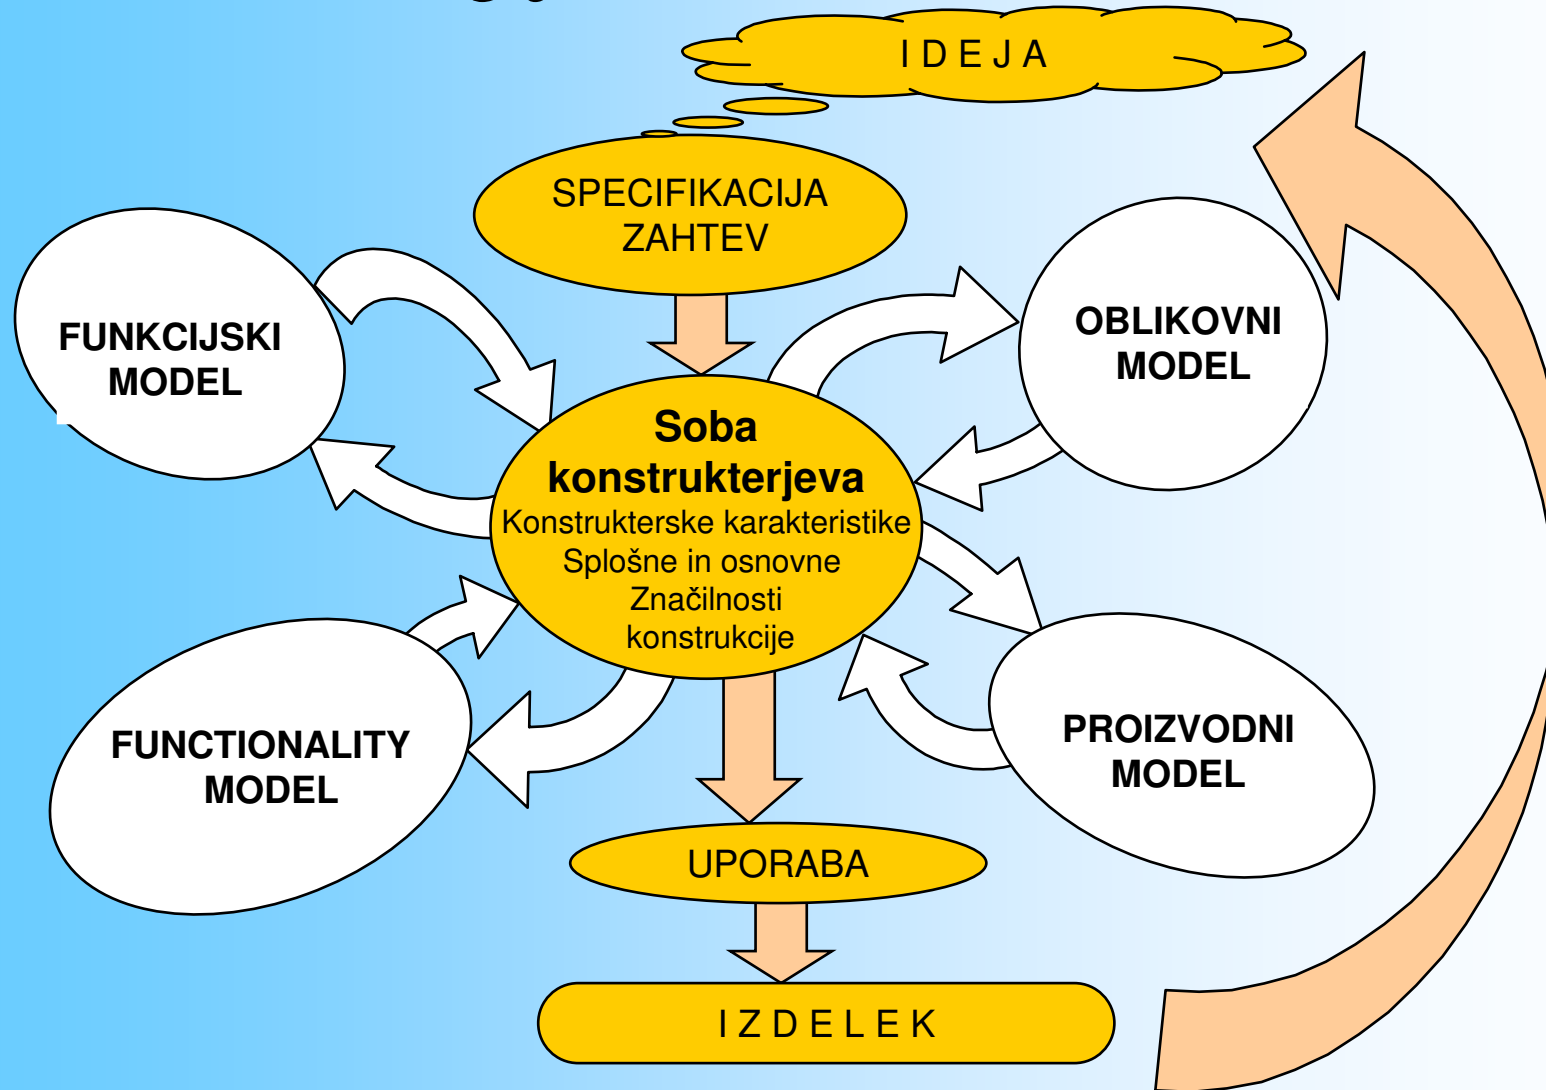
I D E J A

SPECIFIKACIJA ZAHTEV

FUNKCIJSKI MODEL

OBLIKOVNI MODEL

Soba konstrukterjeva
Konstrukterske karakteristike
Splošne in osnovne
Značilnosti
konstrukcije

FUNCTIONALITY MODEL

PROIZVODNI MODEL

UPORABA

I Z D E L E K